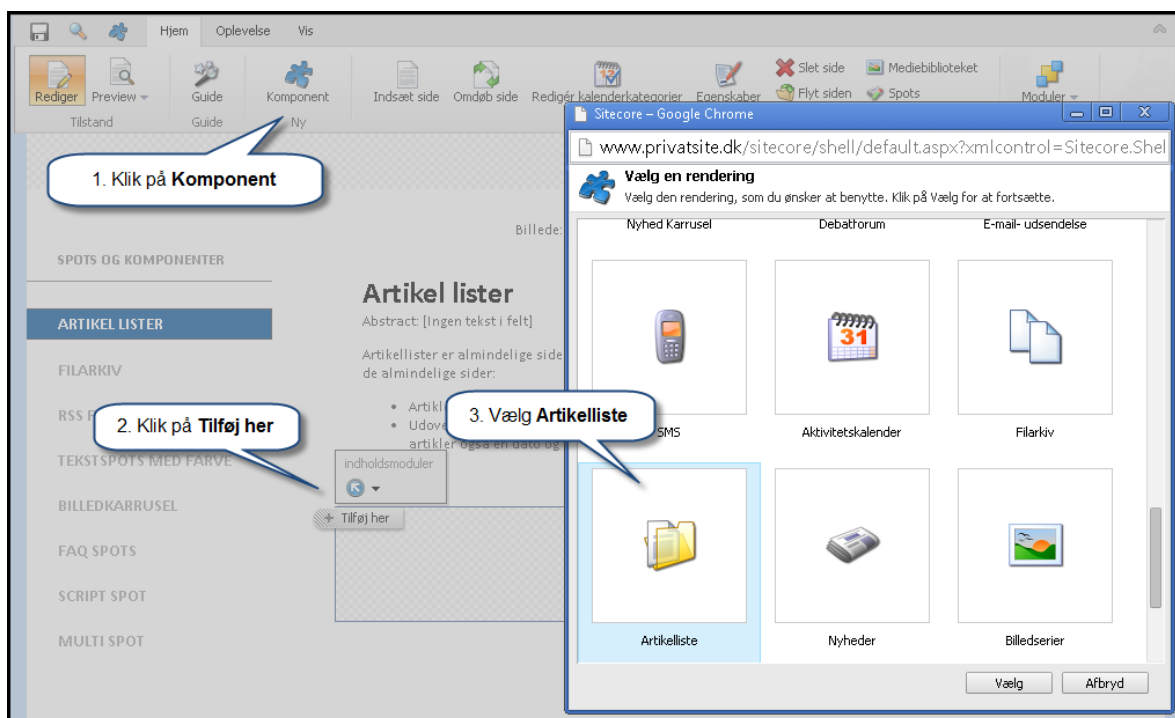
Hjem Oplevelse Vis

Rediger Preview Guide Komponent Indsæt side Omdøb side Redigér kalenderkategorier Egenskaber Slet side Flyt siden Mediebiblioteket Spots Moduler

Tilstand Guide Ny

1. Klik på **Komponent**

Billede:

SPOTS OG KOMPONENTER

ARTIKEL LISTER

FILARKIV

RSS F

TEKSTSPOTS MED FARVE

BILLEDKARRUSEL

FAQ SPOTS

SCRIPT SPOT

MULTI SPOT

Artikel lister

Abstract: [Ingen tekst i felt]

Artikellister er almindelige side de almindelige sider:

• Artikl
• Udove artikler også en dato og

2. Klik på **Tilføj her**

indholdsmoduler

Tilføj her

3. Vælg **Artikelliste**

Sitecore – Google Chrome

www.privatsite.dk/sitecore/shell/default.aspx?xmlcontrol=Sitecore.Shel

Vælg en rendering

Vælg den rendering, som du ønsker at benytte. Klik på Vælg for at fortsætte.

Nyhed Karrusel Debatforum E-mail- udsendelse

SMS Aktivitetskalender Filarkiv

Artikelliste Nyheder Billedserier

Vælg Afbryd